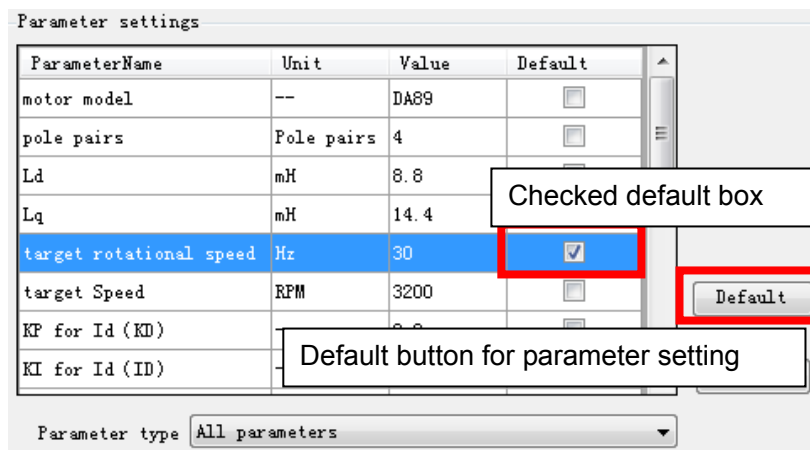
Parameter settings

| ParameterName | Unit | Value | Default |
|---|---|---|---|
| motor model | -- | DA89 | |
| pole pairs | Pole pairs | 4 | |
| Ld | mH | 8.8 | |
| Lq | mH | 14.4 | |
| target rotational speed | Hz | 30 | ☑ |
| target Speed | RPM | 3200 | |
| KP for Id (KD) | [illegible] | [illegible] | |
| KI for Id (ID) | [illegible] | | |

Checked default box

Default

Default button for parameter setting

Parameter type All parameters